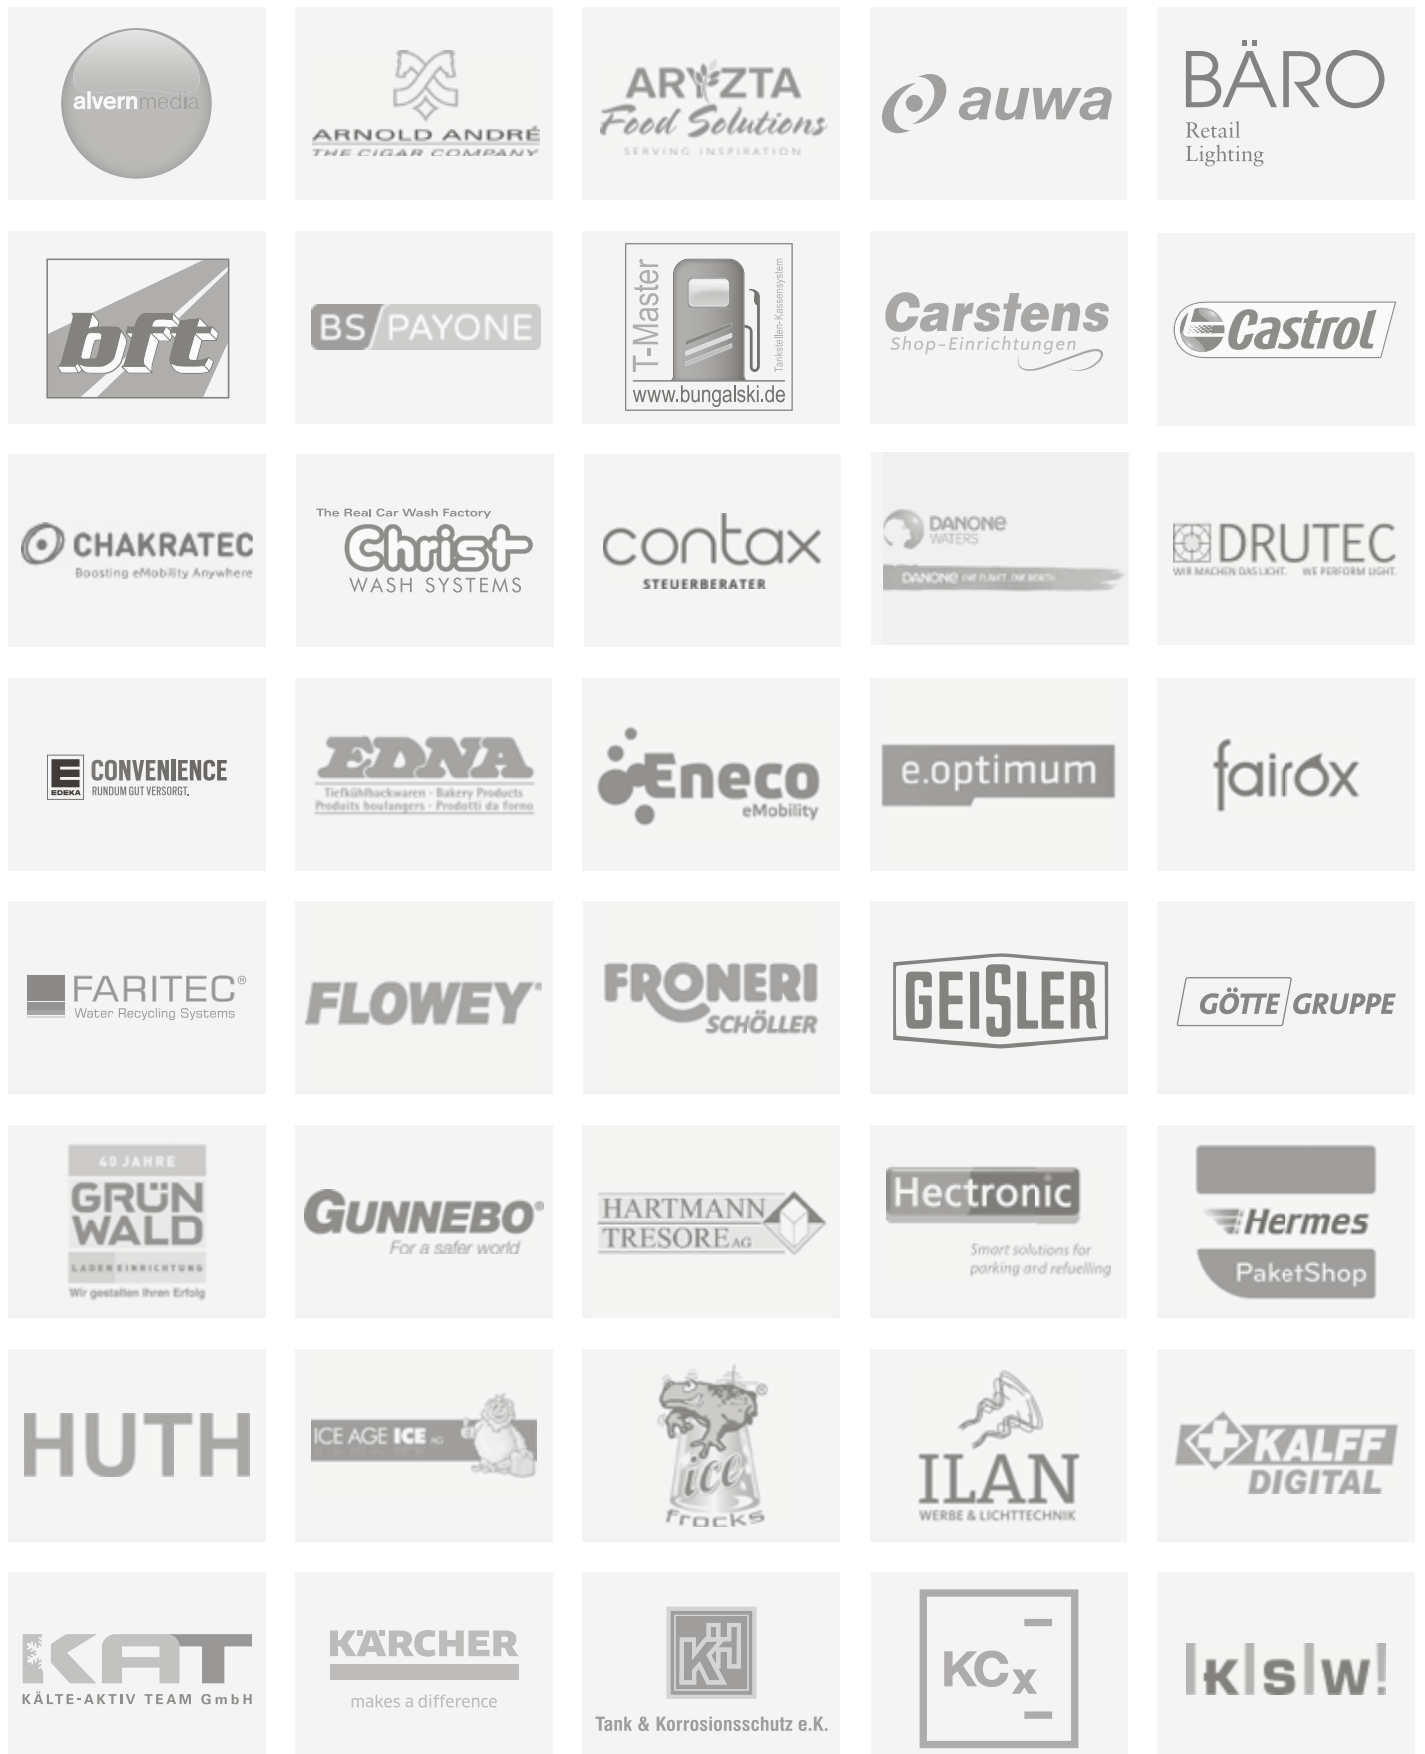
alvernmedia

ARNOLD ANDRÉ
THE CIGAR COMPANY

ARYZTA
Food Solutions
SERVING INSPIRATION

auwa

BÄRO
Retail
Lighting

bft

BS PAYONE

T-Master
Tankstellen-Kassensystem
www.bungalski.de

Carstens
Shop-Einrichtungen

Castrol

CHAKRATEC
Boosting eMobility Anywhere

The Real Car Wash Factory
Christ
WASH SYSTEMS

contax
STEUERBERATER

DANONE
WATERS
DANONE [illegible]

DRUTEC
WIR MACHEN DAS LICHT. WE PERFORM LIGHT.

E
EDEKA
CONVENIENCE
RUNDUM GUT VERSORGT.

EDNA
Tiefkühlbackwaren · Bakery Products
Produits boulangers · Prodotti da forno

Eneco
eMobility

e.optimum

fairox

FARITEC®
Water Recycling Systems

FLOWEY®

FRONERI
SCHÖLLER

GEISLER

GÖTTE GRUPPE

40 JAHRE
GRÜN
WALD
LADENEINRICHTUNG
Wir gestalten Ihren Erfolg

GUNNEBO®
For a safer world

HARTMANN
TRESORE AG

Hectronic
Smart solutions for
parking and refuelling

Hermes
PaketShop

HUTH

ICE AGE ICE AG

ice
frocks

ILAN
WERBE & LICHTTECHNIK

KALFF
DIGITAL

KAT
KÄLTE-AKTIV TEAM GmbH

KÄRCHER
makes a difference

KH
Tank & Korrosionsschutz e.K.

KCx

|k|s|w!